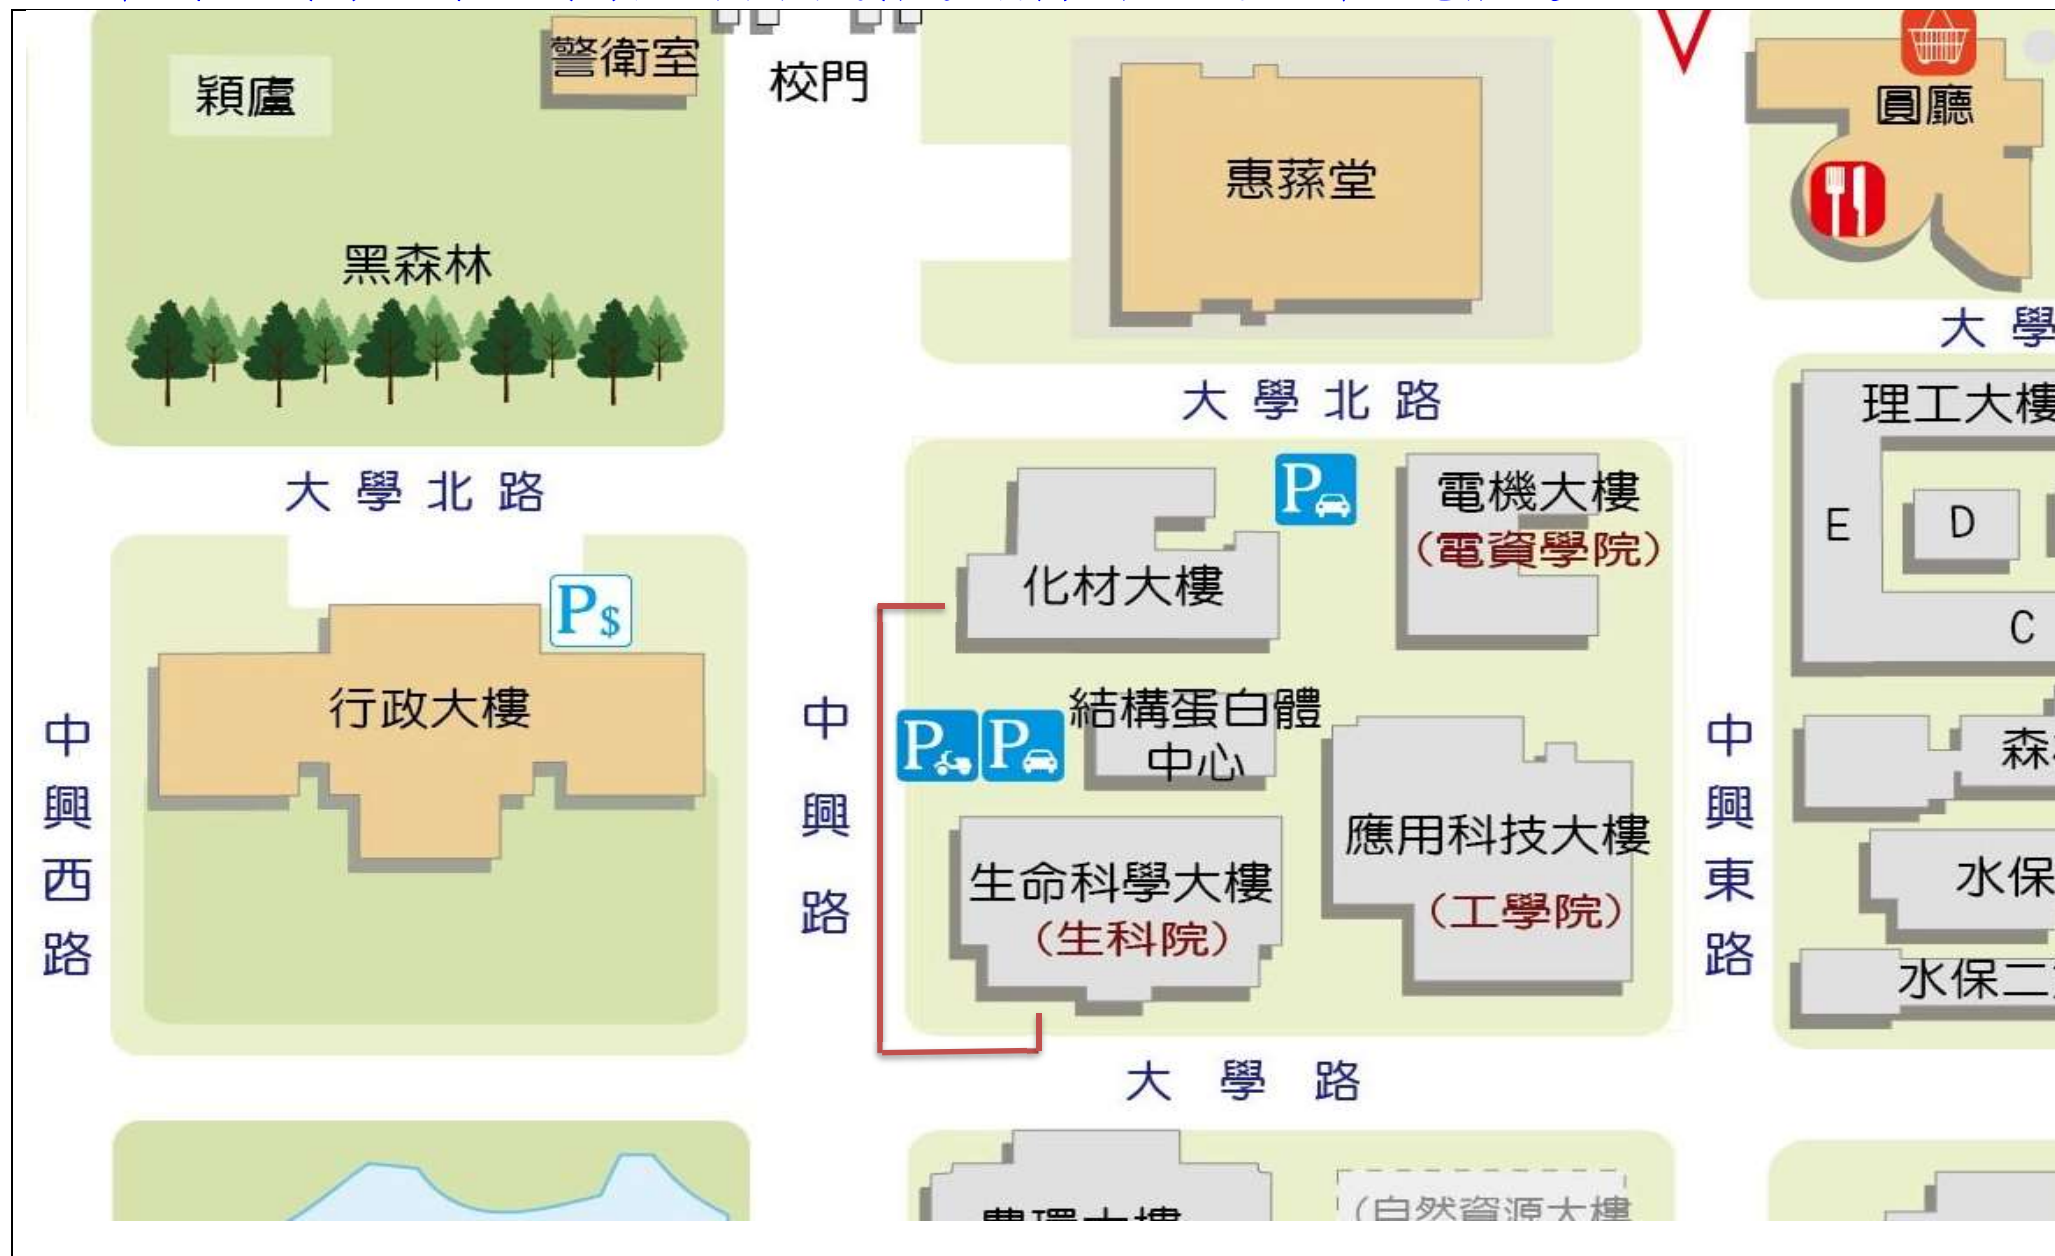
警衛室
穎廬
校門
惠蓀堂
圓廳
黑森林
大 學
大 學 北 路
理工大樓
大 學 北 路
$P$
電機大樓
(電資學院)
E
D
化材大樓
$P_\$$
C
行政大樓
中
興
西
路
中
興
路
$P$ $P$
結構蛋白體
中心
中
興
東
路
森
應用科技大樓
(工學院)
生命科學大樓
(生科院)
水保
水保二
大 學 路
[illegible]
(自然資源大樓